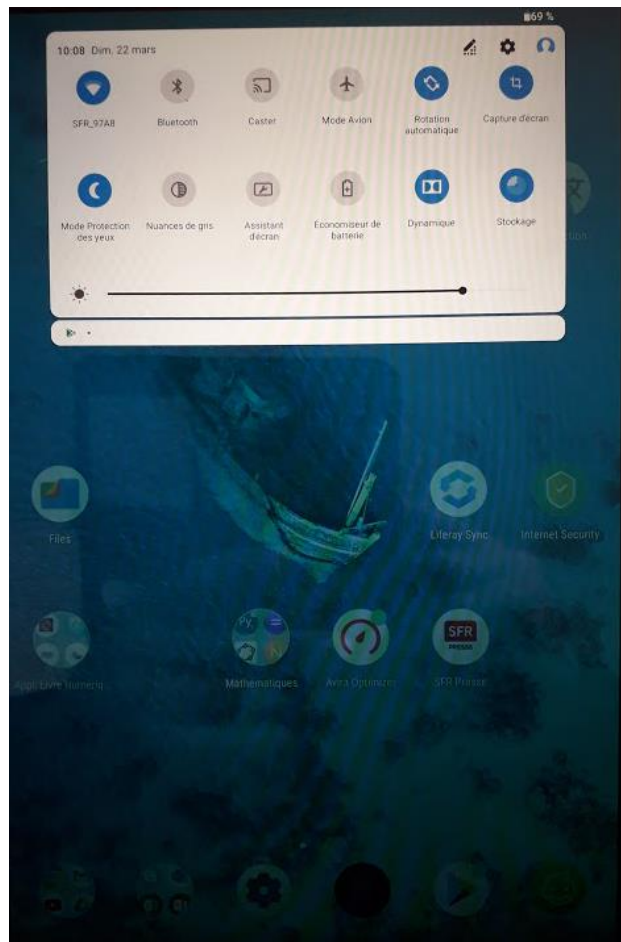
69 %

10:08 Dim. 22 mars

SFR_97A8

Bluetooth

Caster

Mode Avion

Rotation automatique

Capture d'écran

Mode Protection des yeux

Nuances de gris

Assistant d'écran

Economiseur de batterie

Dynamique

Stockage

Files

Liferay Sync

Internet Security

Appli Livre numériq...

Mathematiques

Avira Optimizer

SFR PRESSE

SFR Presse